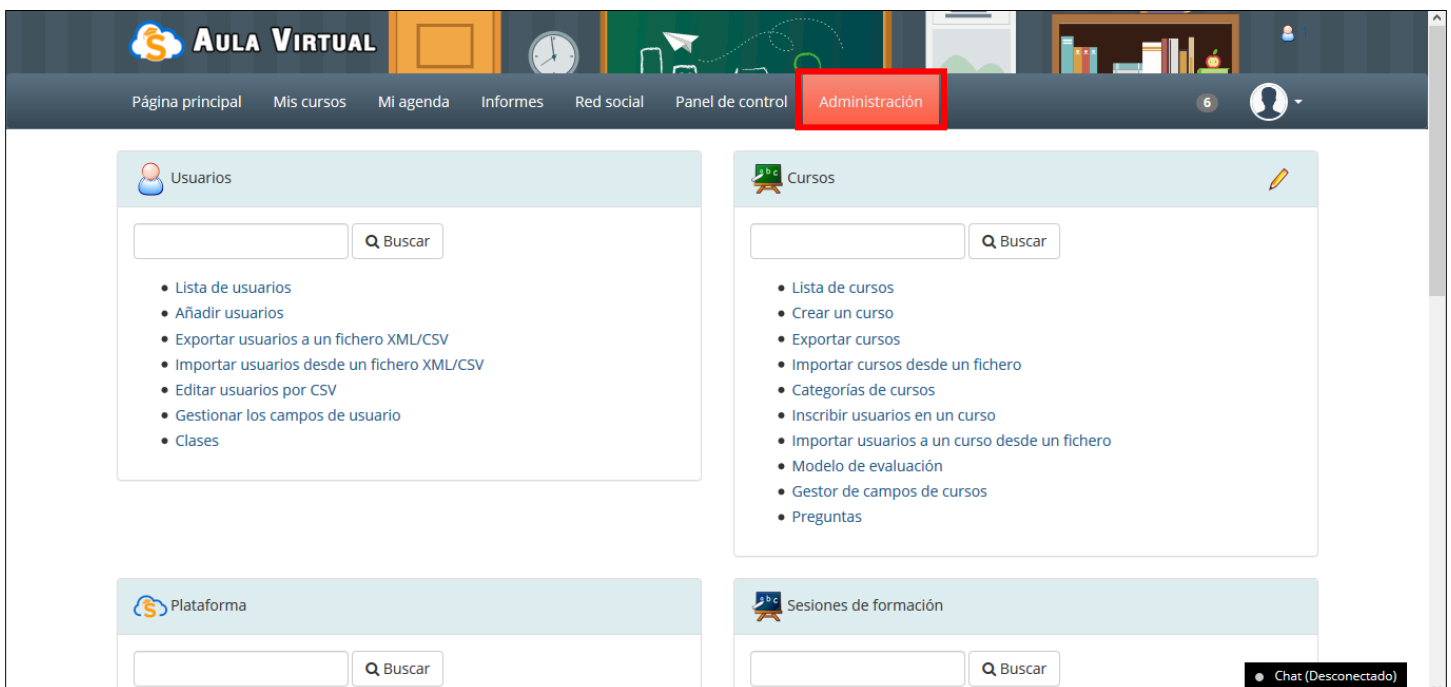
AULA VIRTUAL

Página principal Mis cursos Mi agenda Informes Red social Panel de control Administración 6

Usuarios

Buscar

- Lista de usuarios
- Añadir usuarios
- Exportar usuarios a un fichero XML/CSV
- Importar usuarios desde un fichero XML/CSV
- Editar usuarios por CSV
- Gestionar los campos de usuario
- Clases

Cursos

Buscar

- Lista de cursos
- Crear un curso
- Exportar cursos
- Importar cursos desde un fichero
- Categorías de cursos
- Inscribir usuarios en un curso
- Importar usuarios a un curso desde un fichero
- Modelo de evaluación
- Gestor de campos de cursos
- Preguntas

Plataforma

Buscar

Sesiones de formación

Buscar

Chat (Desconectado)